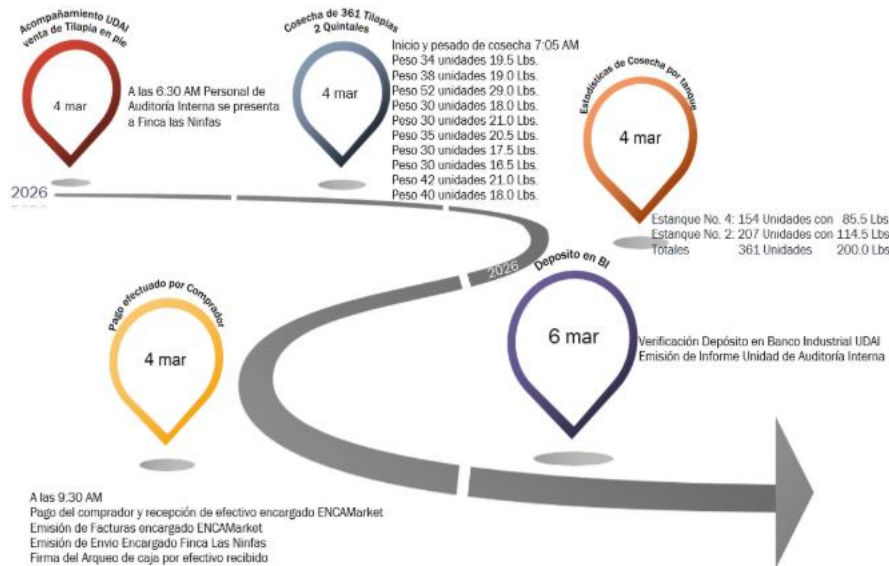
Acompañamiento UDAI venta de Tilapia en pie

4 mar

A las 6.30 AM Personal de Auditoría Interna se presenta a Finca las Ninfas

Cosecha de 361 Tilapias 2 Quintales

4 mar

Inicio y pesado de cosecha 7:05 AM
Peso 34 unidades 19.5 Lbs.
Peso 38 unidades 19.0 Lbs.
Peso 52 unidades 29.0 Lbs.
Peso 30 unidades 18.0 Lbs.
Peso 30 unidades 21.0 Lbs.
Peso 35 unidades 20.5 Lbs.
Peso 30 unidades 17.5 Lbs.
Peso 30 unidades 16.5 Lbs.
Peso 42 unidades 21.0 Lbs.
Peso 40 unidades 18.0 Lbs.

Estadísticas de Cosecha por tanque

4 mar

| Estanque No. 4: | 154 Unidades con | 85.5 Lbs |
|---|---|---|
| Estanque No. 2: | 207 Unidades con | 114.5 Lbs |
| Totales | 361 Unidades | 200.0 Lbs |

2026

2026

Depósito en BI

6 mar

Verificación Depósito en Banco Industrial UDAI
Emisión de Informe Unidad de Auditoría Interna

Pago efectuado por Comprador

4 mar

A las 9:30 AM
Pago del comprador y recepción de efectivo encargado ENCAMarket
Emisión de Facturas encargado ENCAMarket
Emisión de Envío Encargado Finca Las Ninfas
Firma del Arqueo de caja por efectivo recibido